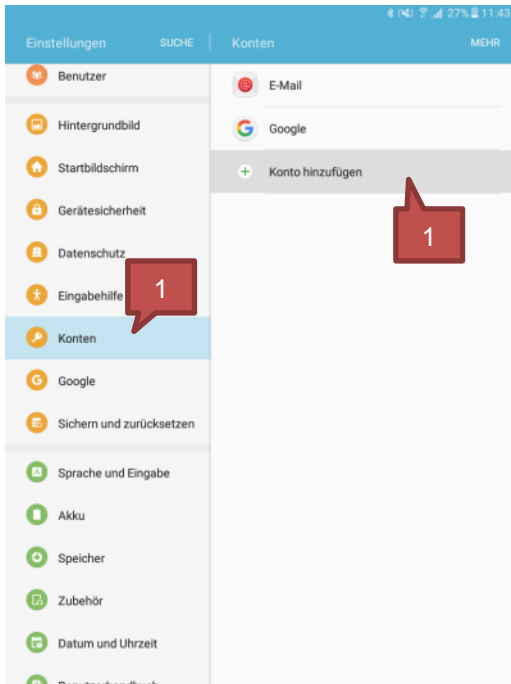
27% 11:43

Einstellungen SUCHE

Benutzer

Hintergrundbild

Startbildschirm

Gerätesicherheit

Datenschutz

Eingabehilfe

Konten

Google

Sichern und zurücksetzen

Sprache und Eingabe

Akku

Speicher

Zubehör

Datum und Uhrzeit

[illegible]

Konten MEHR

E-Mail

Google

Konto hinzufügen

1

1